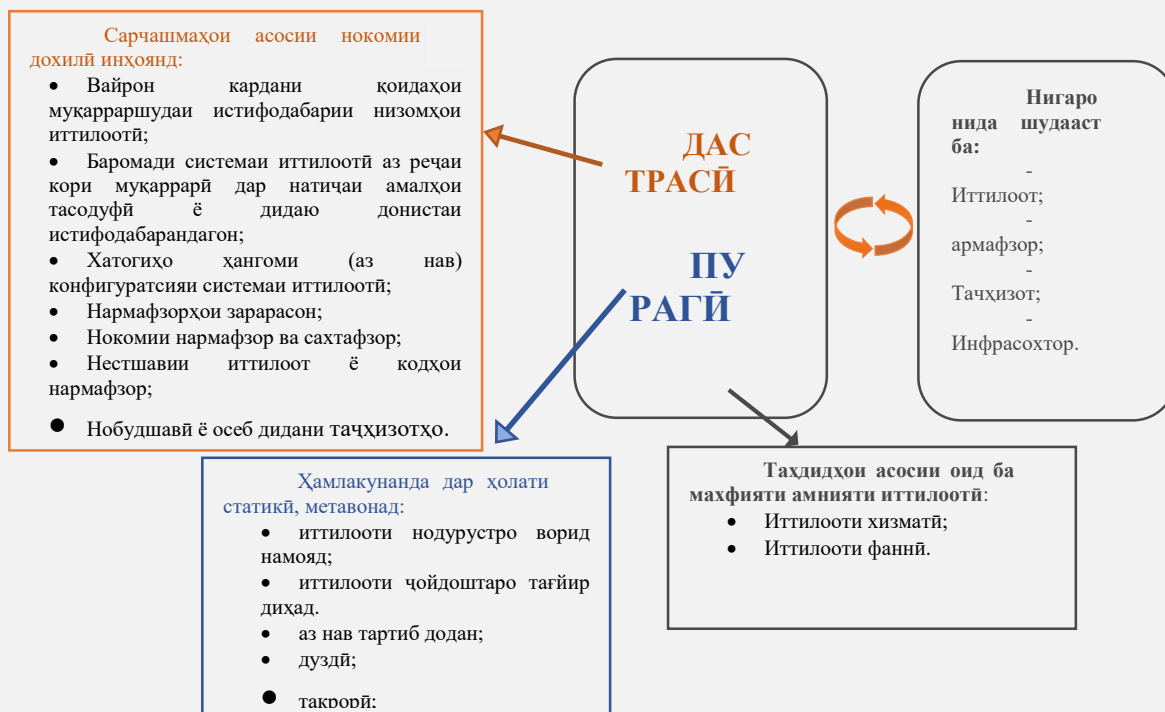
Сарчашмаҳои асосии нокомии дохилӣ инҳоянд:

• Вайрон кардани қоидаҳои муқарраршудаи истифодабарии низомҳои иттилоотӣ;
• Баромади системаи иттилоотӣ аз реҷаи кори муқаррарӣ дар натиҷаи амалҳои тасодуфӣ ё дидаю донистаи истифодабарандагон;
• Хатогиҳо ҳангоми (аз нав) конфигуратсияи системаи иттилоотӣ;
• Нармафзорҳои зарарасон;
• Нокомии нармафзор ва сахтафзор;
• Нестшавии иттилоот ё кодҳои нармафзор;
• Нобудшавӣ ё осеб дидани таҷҳизотҳо.

ДАС ТРАСӢ

ПУ РАГӢ

Нигаро нида шудааст ба:
- Иттилоот;
- армафзор;
- Таҷҳизот;
- Инфрасохтор.

Ҳамлакунанда дар ҳолати статикӣ, метавонад:
• иттилооти нодурустро ворид намояд;
• иттилооти ҷойдоштаро тағйир диҳад.
• аз нав тартиб додан;
• дуздӣ;
• такрорӣ;

Таҳдидҳои асосии оид ба махфияти амнияти иттилоотӣ:
• Иттилооти хизматӣ;
• Иттилооти фаннӣ.